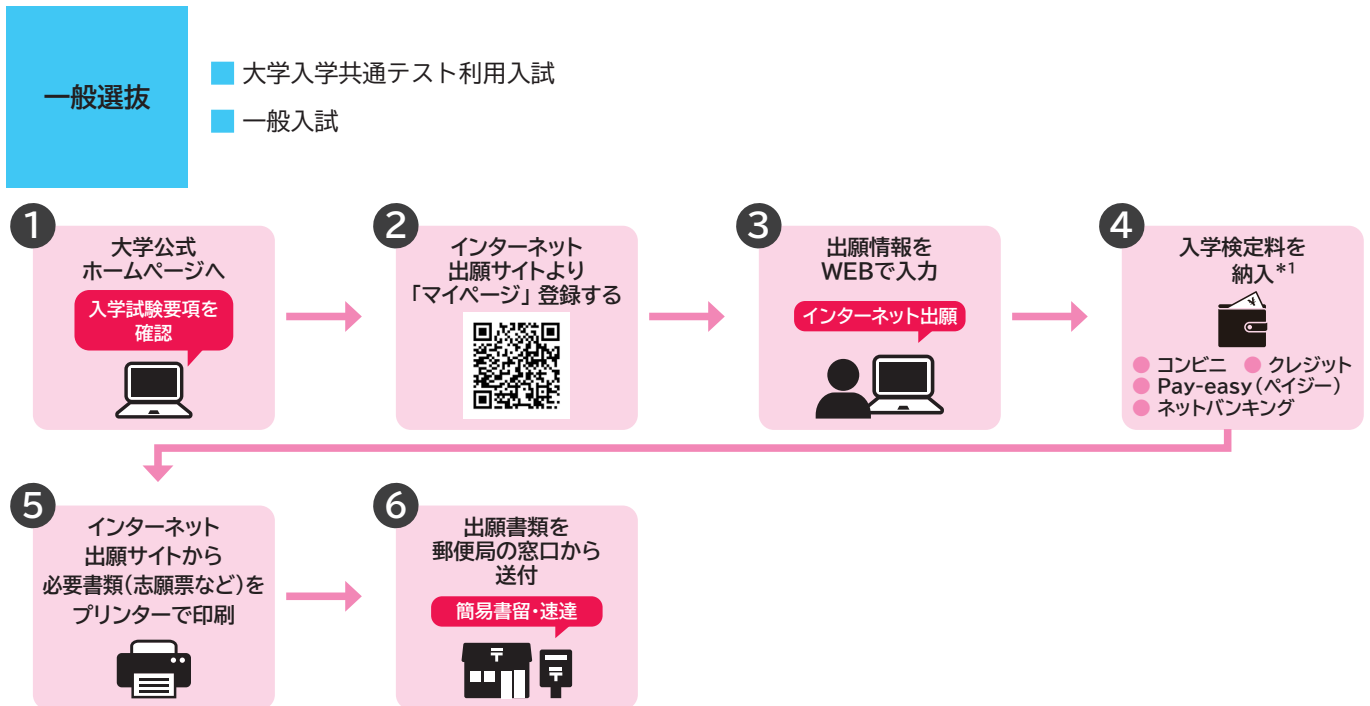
一般選抜

大学入学共通テスト利用入試

一般入試

1
大学公式ホームページへ
入学試験要項を確認

2
インターネット出願サイトより「マイページ」登録する

3
出願情報をWEBで入力
インターネット出願

4
入学検定料を納入$^{*1}$
コンビニ
クレジット
Pay-easy（ペイジー）
ネットバンキング

5
インターネット出願サイトから必要書類（志願票など）をプリンターで印刷

6
出願書類を郵便局の窓口から送付
簡易書留・速達